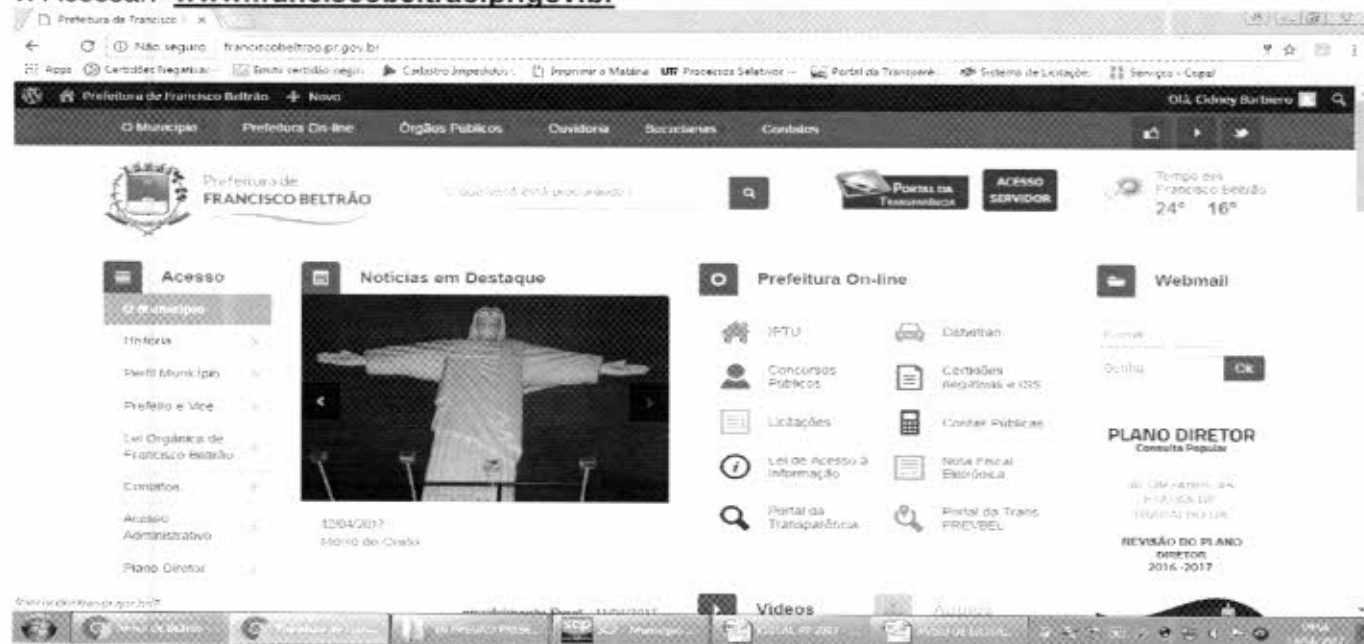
1. Acessar: www.franciscobeltrao.pr.gov.br

Prefeitura de Francisco ×

Não seguro | franciscobeltrao.pr.gov.br

Apps Certidões Negativas Emitir certidão negat Cadastro Imposto Imprimir o Matéria UTF Processos Seletivos Portal da Transparê Sistema de Licitação Serviços - Copel

Prefeitura de Francisco Beltrão + Novo Olá, Cidney Barbero

O Município Prefeitura On-line Órgãos Públicos Ouvidoria Secretarias Contatos

Prefeitura de FRANCISCO BELTRÃO

O que você está procurando?

PORTAL DA TRANSPARÊNCIA

ACESSO SERVIDOR

Tempo em Francisco Beltrão 24° 16°

Acesso
O Município
História
Perfil Município
Prefeito e Vice
Lei Orgânica de Francisco Beltrão
Contatos
Acesso Administrativo
Plano Diretor

Notícias em Destaque

12/04/2017
Morro do Cristo

Prefeitura On-line
IPTU
Detran
Concursos Públicos
Certidões Negativas e ISS
Licitações
Contas Públicas
Lei de Acesso à Informação
Nota Fiscal Eletrônica
Portal da Transparência
Portal da Trans PREVBEL

Webmail
E-mail
Senha
Ok

PLANO DIRETOR
Consulta Popular
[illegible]

REVISÃO DO PLANO DIRETOR
2016-2017

Vídeos
Avisos